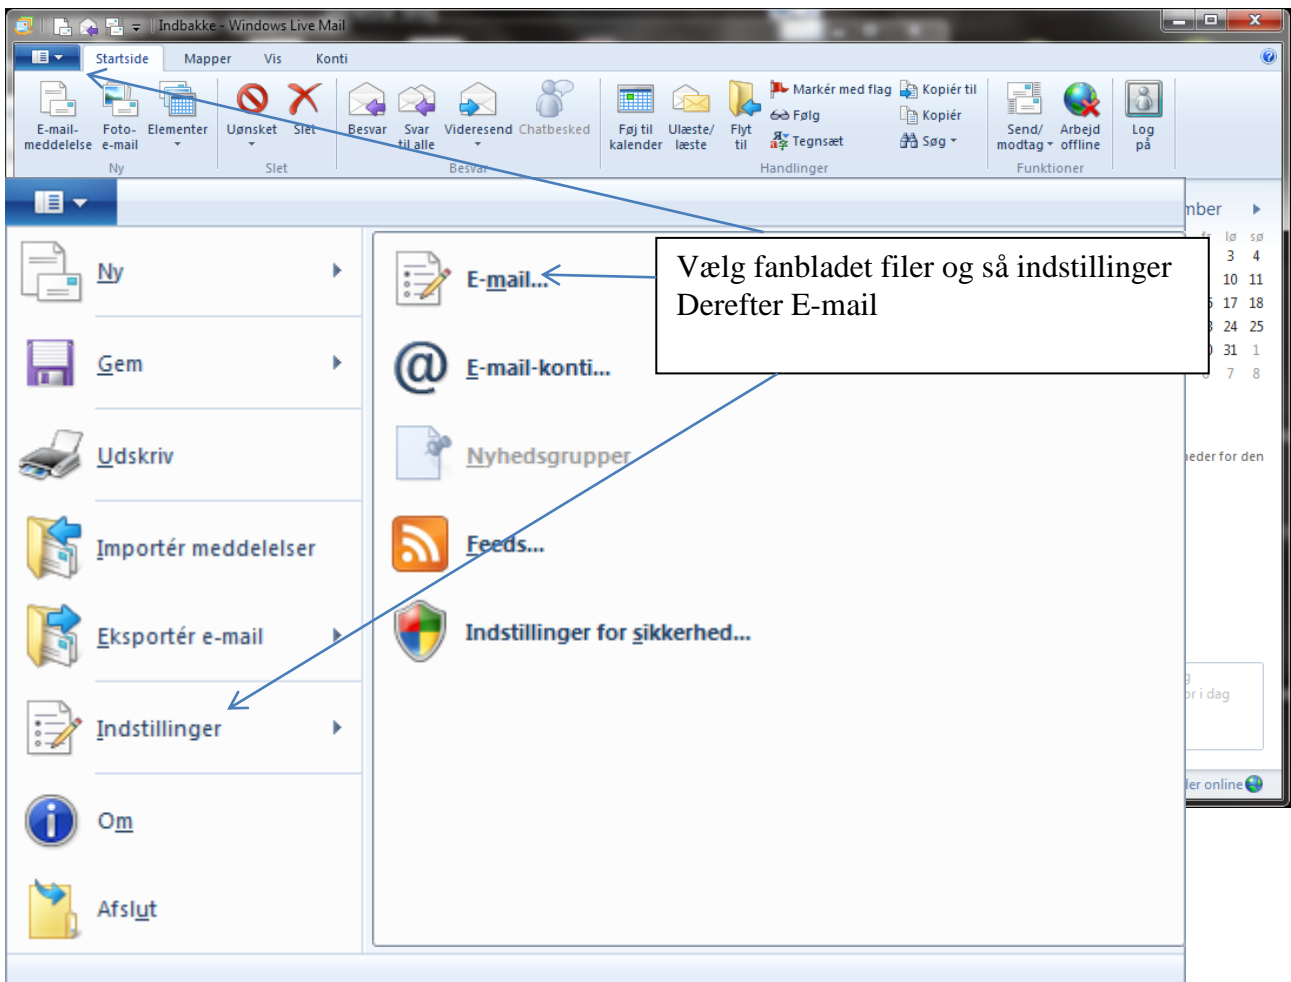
Indbakke - Windows Live Mail

Startside Mapper Vis Konti

E-mail-meddelelse Foto-e-mail Elementer Ny
Uønsket Slet Slet
Besvar Svar til alle Videresend Chatbesked Besvar
Føj til kalender Ulæste/læste Flyt til Markér med flag Følg Tegnsæt Kopiér til Kopiér Søg Handlinger
Send/modtag Arbejd offline Funktioner
Log på

Ny
Gem
Udskriv
Importér meddelelser
Eksportér e-mail
Indstillinger
Om
Afslut

E-mail...
E-mail-konti...
Nyhedsgrupper
Feeds...
Indstillinger for sikkerhed...

Vælg fanbladet filer og så indstillinger Derefter E-mail

mber
lø sø
3 4
10 11
17 18
24 25
31 1
7 8
eder for den
r i dag
er online